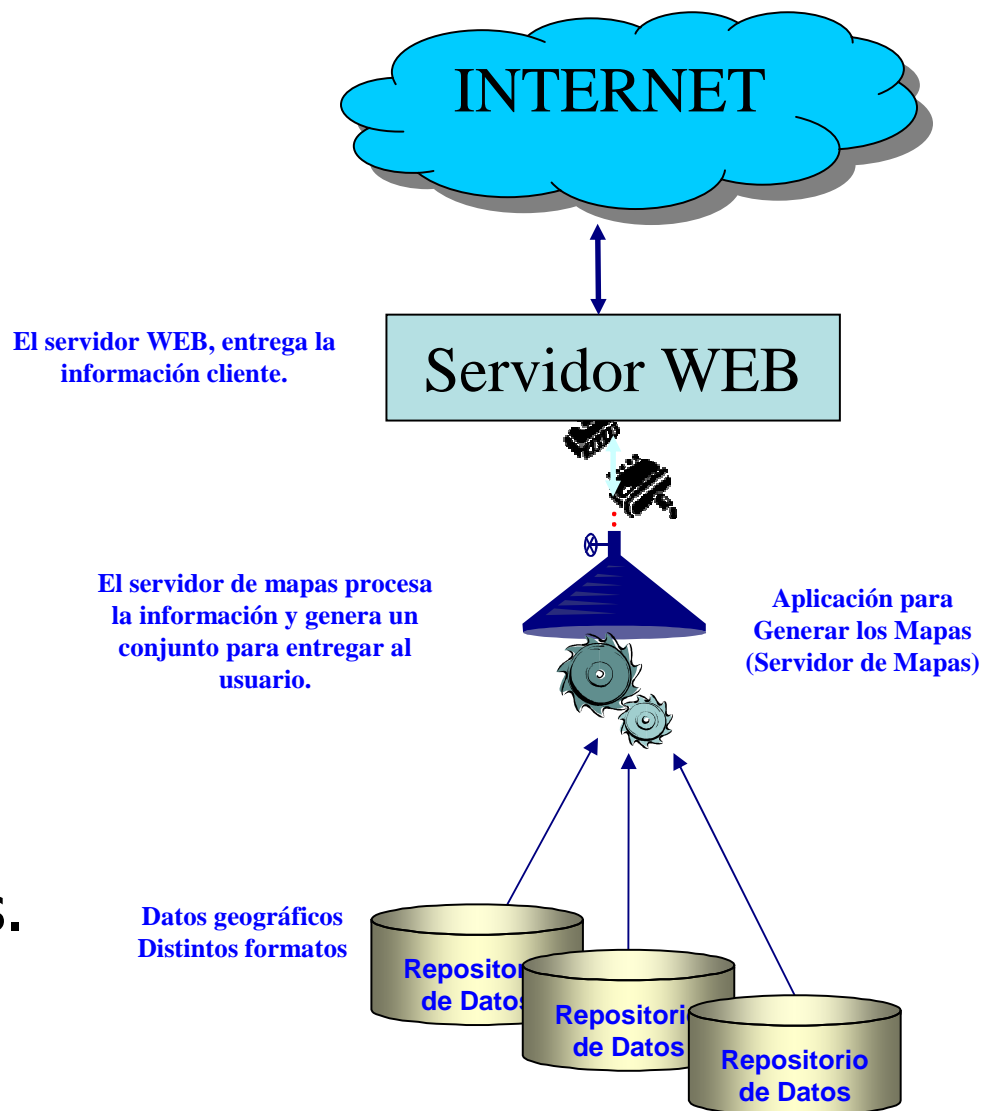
INTERNET

El servidor WEB, entrega la información cliente.

Servidor WEB

El servidor de mapas procesa la información y genera un conjunto para entregar al usuario.

Aplicación para Generar los Mapas (Servidor de Mapas)

s.

Datos geográficos Distintos formatos

Repositori de Datos

Repositori de Datos

Repositorio de Datos